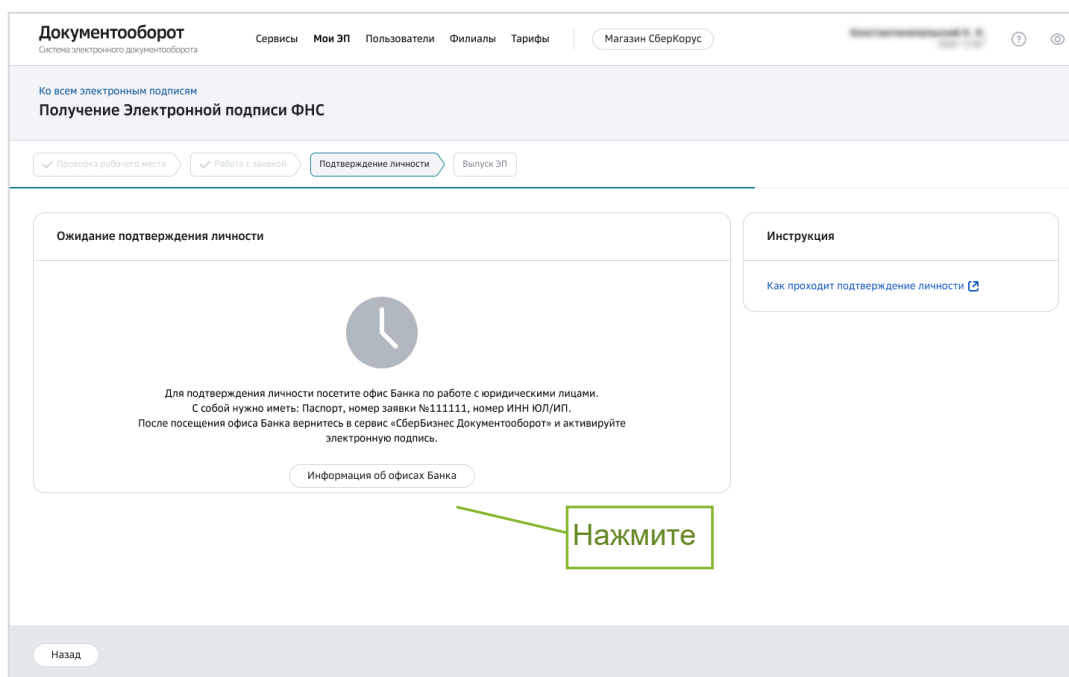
Документооборот
Система электронного документооборота

Сервисы Мои ЭП Пользователи Филиалы Тарифы Магазин СберКорус

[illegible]

Ко всем электронным подписям
Получение Электронной подписи ФНС

Проверка рабочего места Работа с заявкой Подтверждение личности Выпуск ЭП

Ожидание подтверждения личности

Для подтверждения личности посетите офис Банка по работе с юридическими лицами. С собой нужно иметь: Паспорт, номер заявки №111111, номер ИНН ЮЛ/ИП. После посещения офиса Банка вернитесь в сервис «СберБизнес Документооборот» и активируйте электронную подпись.

Информация об офисах Банка

Инструкция

Как проходит подтверждение личности

Нажмите

Назад